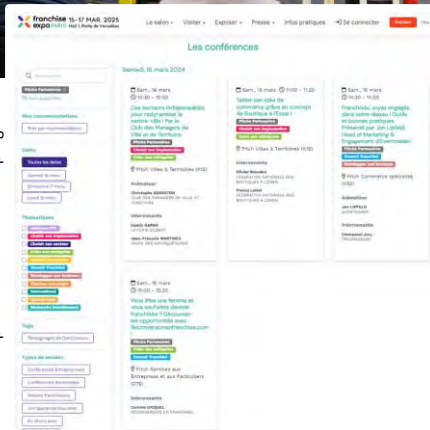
franchise expo paris 15-17 MAR. 2025 Hall 1 Porte de Versailles

Le salon · Visiter · Exposer · Presse · Infos pratiques · Se connecter

Les conférences

Samedi, 15 mars 2024

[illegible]

Mes recommandations

Voir par recommandation

Dates

Toutes les dates

Samedi 15 mars

Dimanche 16 mars

Lundi 17 mars

Thématiques

Tags

Témoignages de franchisés

Types de session

Sam., 15 mars
10:30 - 11:30
Ces secteurs indépendants pour redynamiser le centre-ville ! Par le Club des Managers de Ville et de Territoires
Pitch Commerce & Territoires (K12)
Animateur
Christophe SAUBETON
Intervenants
Cédric GARNO
Jean-François MARTINEZ

Sam., 15 mars
11:00 - 11:30
Tablier son offre de commerce grâce au concept de Boutique à l'Essai !
Pitch Villes & Territoires (K12)
Intervenants
Olivier Baudon
Franck Lebon

Sam., 15 mars
11:30 - 11:35
Franchisés, soyez engagés dans votre réseau ! Outils et bonnes pratiques. Présenté par Jon Lipfeld, Head of Marketing & Engagement @Evermaster.
Pitch Commerce spécialisé (K13)
Animateur
Jon LIPFELD
Intervenants
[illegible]

Sam., 15 mars
10:30 - 11:30
Vous êtes une femme et vous souhaitez devenir franchisée ? Découvrez les opportunités avec Reconversionenfranchise.com
Pitch Femmes aux Entreprises et aux Particuliers (J78)
Intervenants
Corinne GRIGNEL